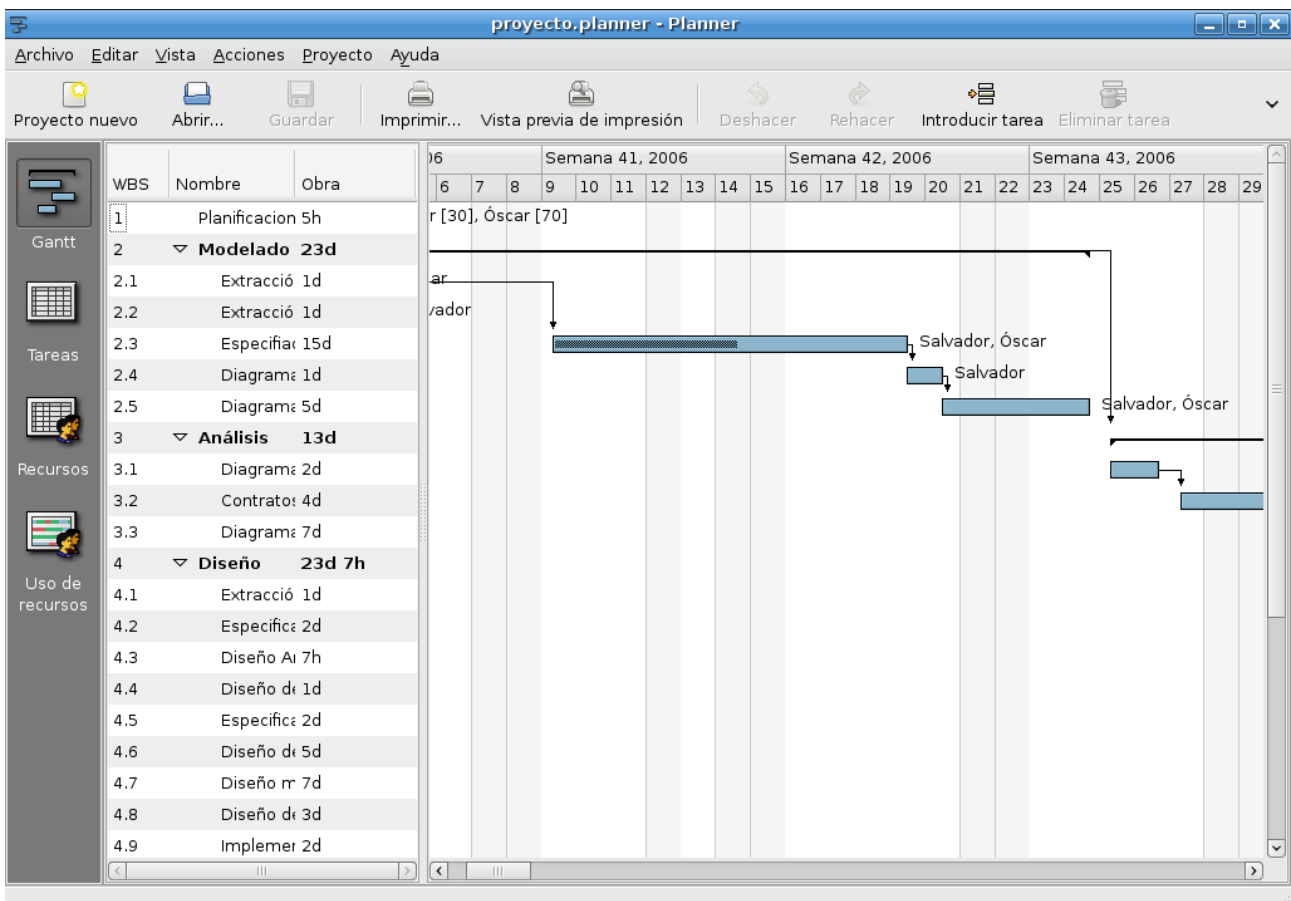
proyecto.planner - Planner

Archivo Editar Vista Acciones Proyecto Ayuda

Proyecto nuevo Abrir... Guardar Imprimir... Vista previa de impresión Deshacer Rehacer Introducir tarea Eliminar tarea

Gantt

Tareas

Recursos

Uso de recursos

| WBS | Nombre | Obra |
|---|---|---|
| 1 | Planificacion | 5h |
| 2 | ▽ Modelado | 23d |
| 2.1 | Extracció | 1d |
| 2.2 | Extracció | 1d |
| 2.3 | Especifia | 15d |
| 2.4 | Diagrama | 1d |
| 2.5 | Diagrama | 5d |
| 3 | ▽ Análisis | 13d |
| 3.1 | Diagrama | 2d |
| 3.2 | Contratos | 4d |
| 3.3 | Diagrama | 7d |
| 4 | ▽ Diseño | 23d 7h |
| 4.1 | Extracció | 1d |
| 4.2 | Especifica | 2d |
| 4.3 | Diseño A | 7h |
| 4.4 | Diseño d | 1d |
| 4.5 | Especifica | 2d |
| 4.6 | Diseño d | 5d |
| 4.7 | Diseño m | 7d |
| 4.8 | Diseño d | 3d |
| 4.9 | Implemer | 2d |

)6 Semana 41, 2006 Semana 42, 2006 Semana 43, 2006

6 7 8 9 10 11 12 13 14 15 16 17 18 19 20 21 22 23 24 25 26 27 28 29

r [30], Óscar [70]

ar

vador

Salvador, Óscar

Salvador

Salvador, Óscar